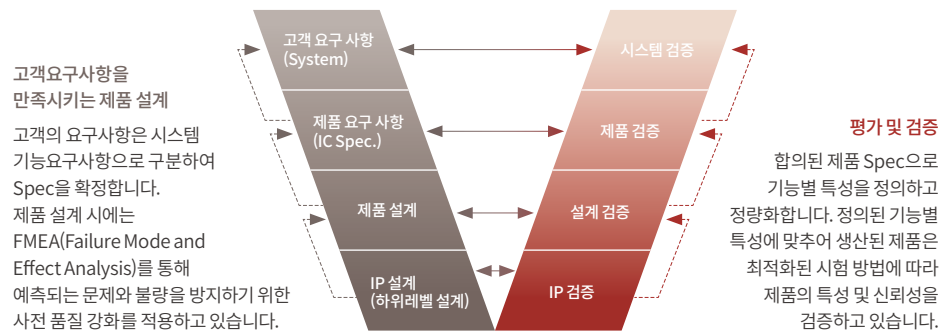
고객요구사항을 만족시키는 제품 설계

고객의 요구사항은 시스템 기능요구사항으로 구분하여 Spec을 확정합니다. 제품 설계 시에는 FMEA(Failure Mode and Effect Analysis)를 통해 예측되는 문제와 불량을 방지하기 위한 사전 품질 강화를 적용하고 있습니다.

고객 요구 사항 (System)

제품 요구 사항 (IC Spec.)

제품 설계

IP 설계 (하위레벨 설계)

시스템 검증

제품 검증

설계 검증

IP 검증

평가 및 검증

합의된 제품 Spec으로 기능별 특성을 정의하고 정량화합니다. 정의된 기능별 특성에 맞추어 생산된 제품은 최적화된 시험 방법에 따라 제품의 특성 및 신뢰성을 검증하고 있습니다.